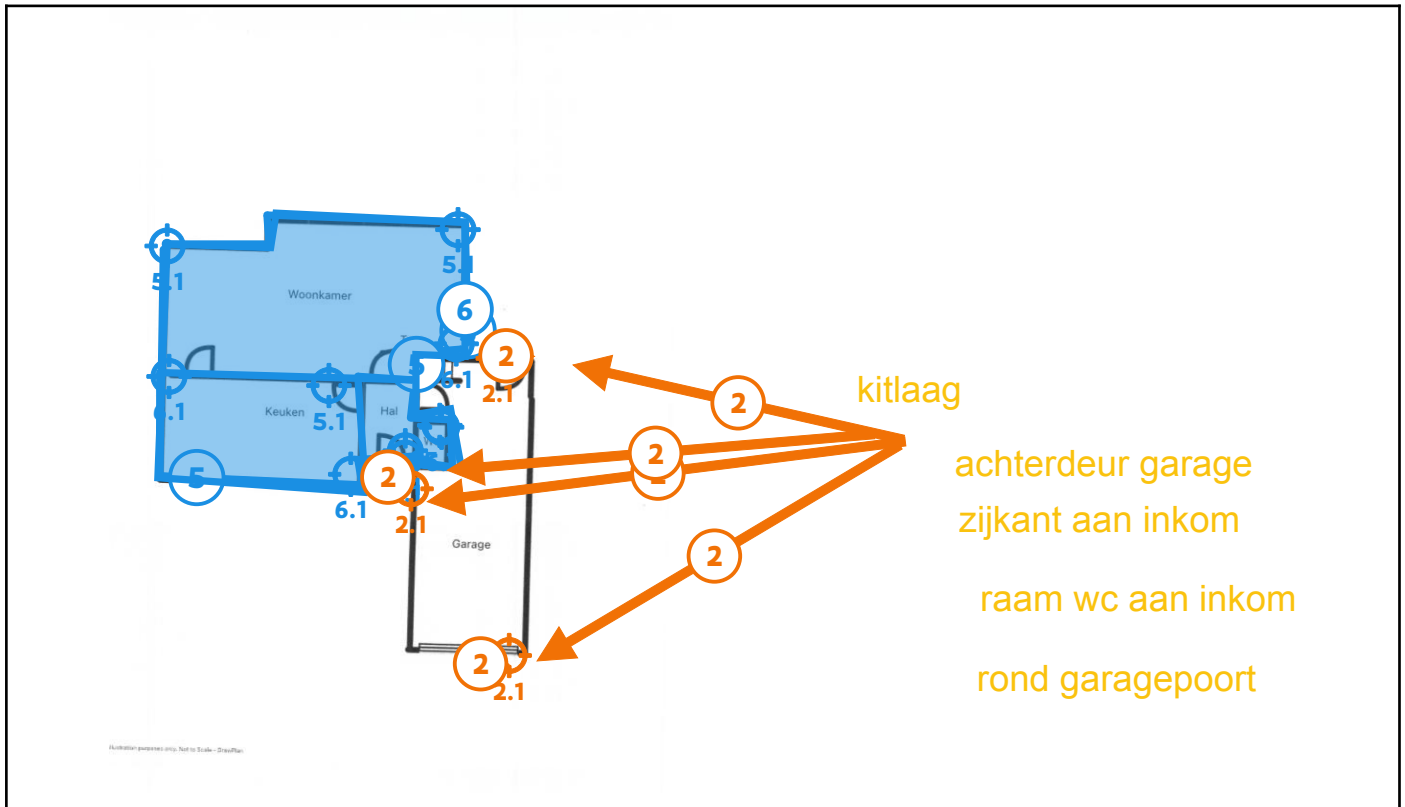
5.1
5.1
Woonkamer
6
2
5
6.1
2.1
kitlaag
2
6.1
Keuken
5.1
Hal
2
achterdeur garage
2
2
5
6.1
2.1
zijkant aan inkom
Garage
2
raam wc aan inkom
2
2.1
rond garagepoort
Illustration purposes only. Not to Scale - DrawPlan